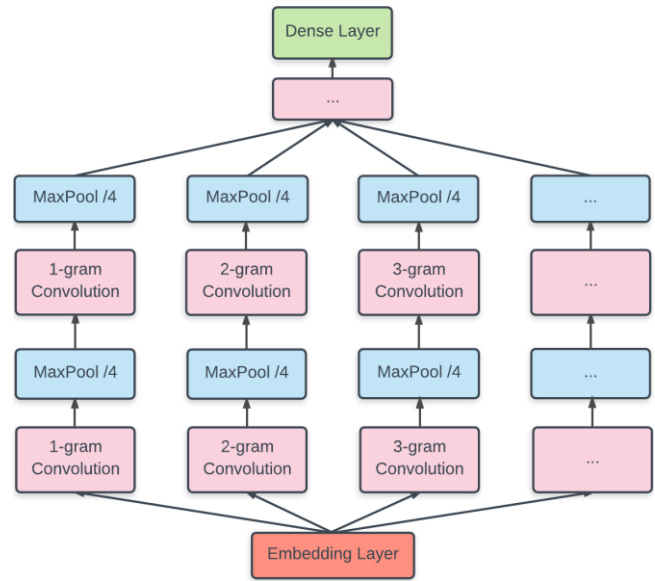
Dense Layer

...

MaxPool /4

MaxPool /4

MaxPool /4

...

1-gram Convolution

2-gram Convolution

3-gram Convolution

...

MaxPool /4

MaxPool /4

MaxPool /4

...

1-gram Convolution

2-gram Convolution

3-gram Convolution

...

Embedding Layer